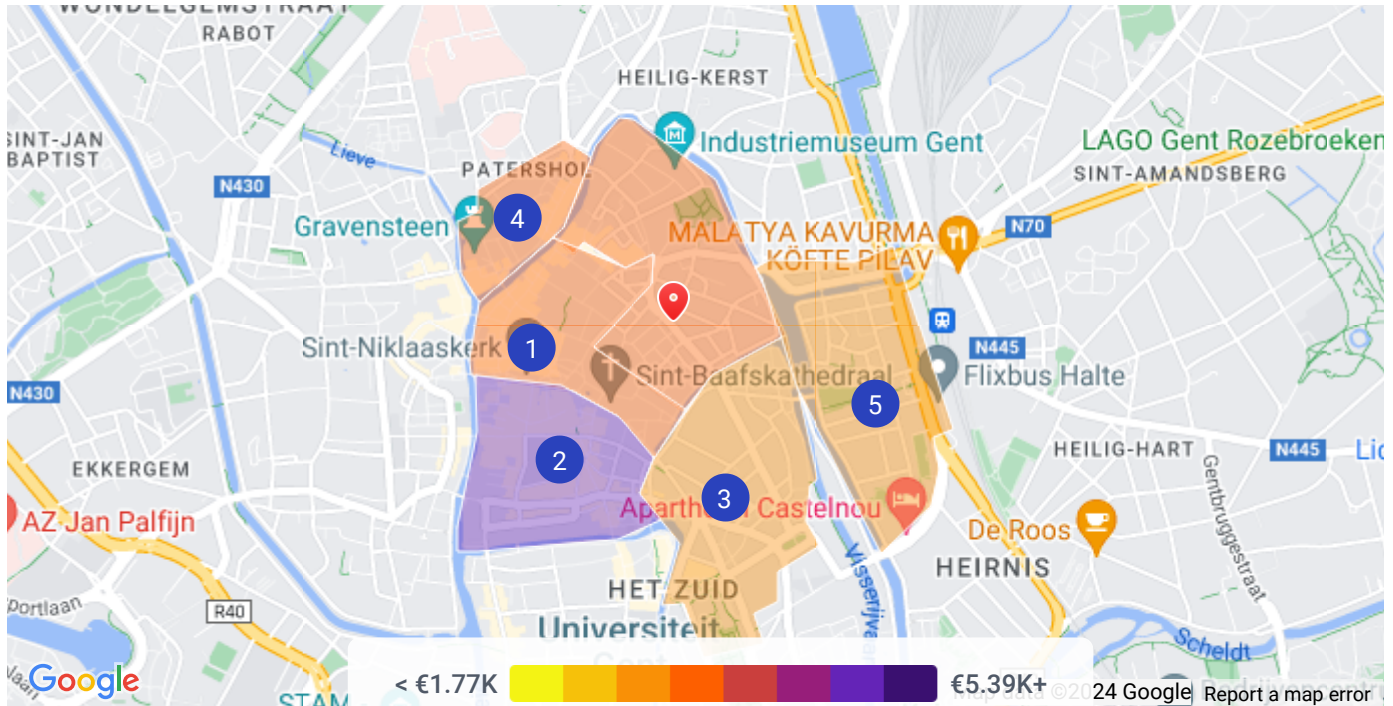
WONDELGEMSTRAAT
RABOT
HEILIG-KERST
SINT-JAN BAPTIST
Lieve
PATERSHOL
Industriemuseum Gent
LAGO Gent Rozebroeken
SINT-AMANDSBERG
N430
Gravensteen
4
MALATYA KAVURMA KÖFTE PILAV
N70
Sint-Niklaaskerk
1
Sint-Baafskathedraal
N445
Flixbus Halte
N430
5
2
HEILIG-HART
N445
EKKERGEM
3
Aparthotel Castelnou
Gentbruggestraat
AZ Jan Palfijn
De Roos
HEIRNIS
Portlaan
R40
HET ZUID
Visserij
Universiteit
Schelde
Google
< €1.77K
€5.39K+
24 Google
Report a map error